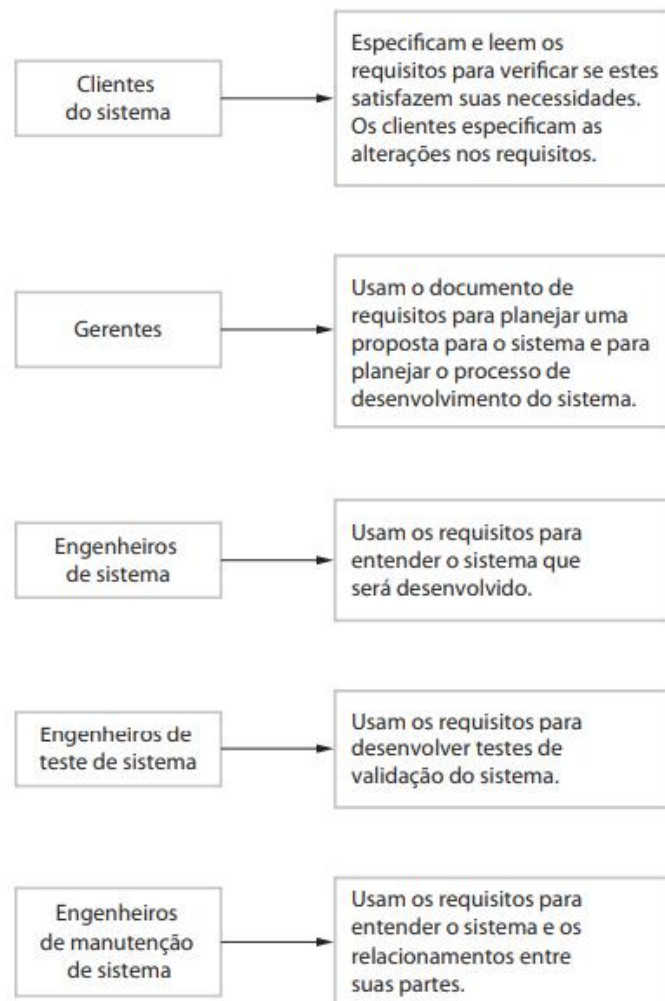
Clientes do sistema

Especificam e leem os requisitos para verificar se estes satisfazem suas necessidades. Os clientes especificam as alterações nos requisitos.

Gerentes

Usam o documento de requisitos para planejar uma proposta para o sistema e para planejar o processo de desenvolvimento do sistema.

Engenheiros de sistema

Usam os requisitos para entender o sistema que será desenvolvido.

Engenheiros de teste de sistema

Usam os requisitos para desenvolver testes de validação do sistema.

Engenheiros de manutenção de sistema

Usam os requisitos para entender o sistema e os relacionamentos entre suas partes.